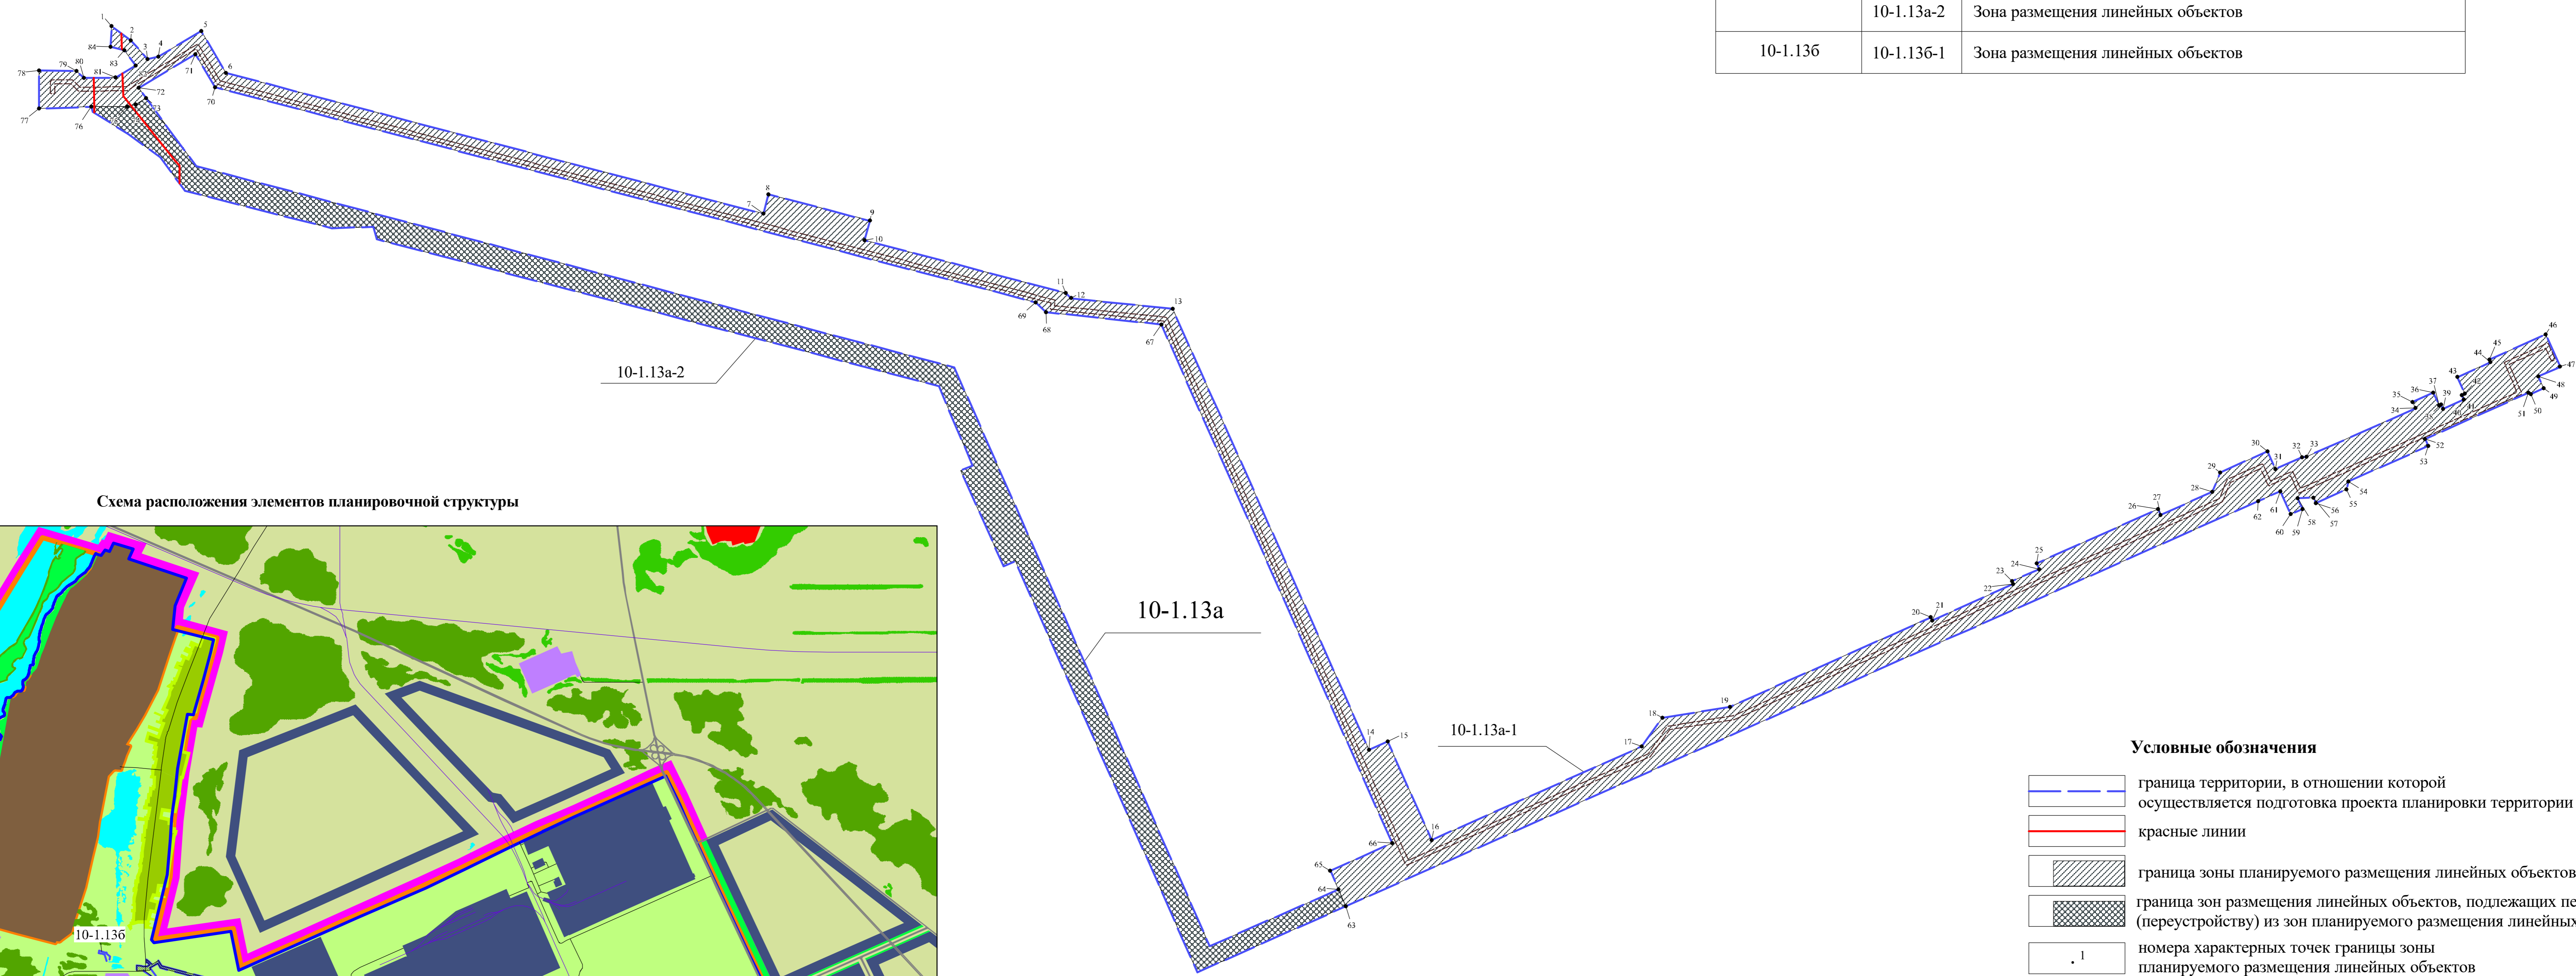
| | 10-1.13а-2 | Зона размещения линейных объектов |
|---|---|---|
| 10-1.13б | 10-1.13б-1 | Зона размещения линейных объектов |

1 2 3 4 5 6 84 83 78 79 80 81 82 71 72 73 70 77 76 74 75

7 8 9 10 11 12 13 69 68 67

10-1.13а-2

10-1.13а

14 15 16 17 18 19 20 21 22 23 24 25 26 27 28 29 30 31 32 33 34 35 36 37 38 39 40 41 42 43 44 45 46 47 48 49 50 51 52 53 54 55 56 57 58 59 60 61 62 63 64 65 66

10-1.13а-1

Схема расположения элементов планировочной структуры

10-1.13б

Условные обозначения

граница территории, в отношении которой осуществляется подготовка проекта планировки территории

красные линии

граница зоны планируемого размещения линейных объектов

граница зон размещения линейных объектов, подлежащих пе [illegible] (переустройству) из зон планируемого размещения линейных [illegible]

1 номера характерных точек границы зоны планируемого размещения линейных объектов